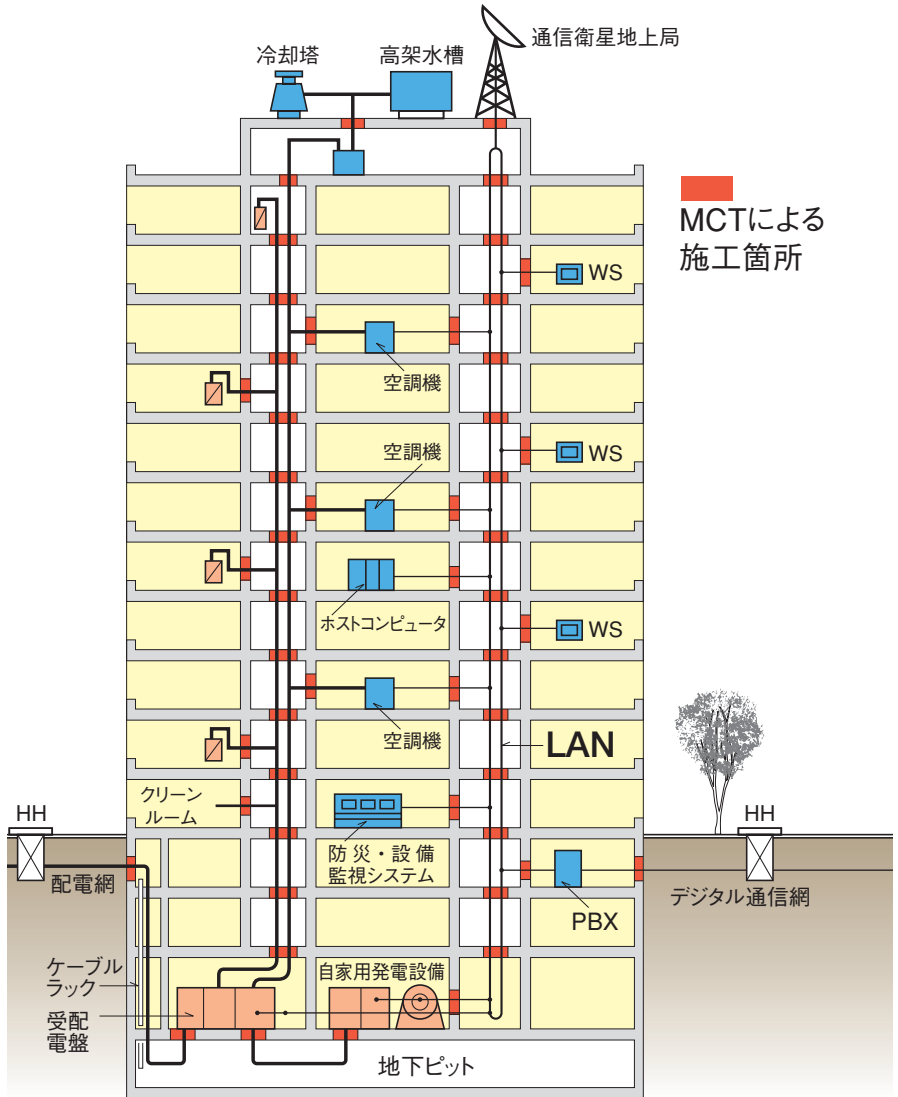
冷却塔
高架水槽
通信衛星地上局
MCTによる施工箇所
WS
空調機
WS
空調機
ホストコンピュータ
WS
空調機
LAN
クリーンルーム
HH
HH
防災・設備監視システム
配電網
PBX
デジタル通信網
ケーブルラック
自家用発電設備
受配電盤
地下ピット